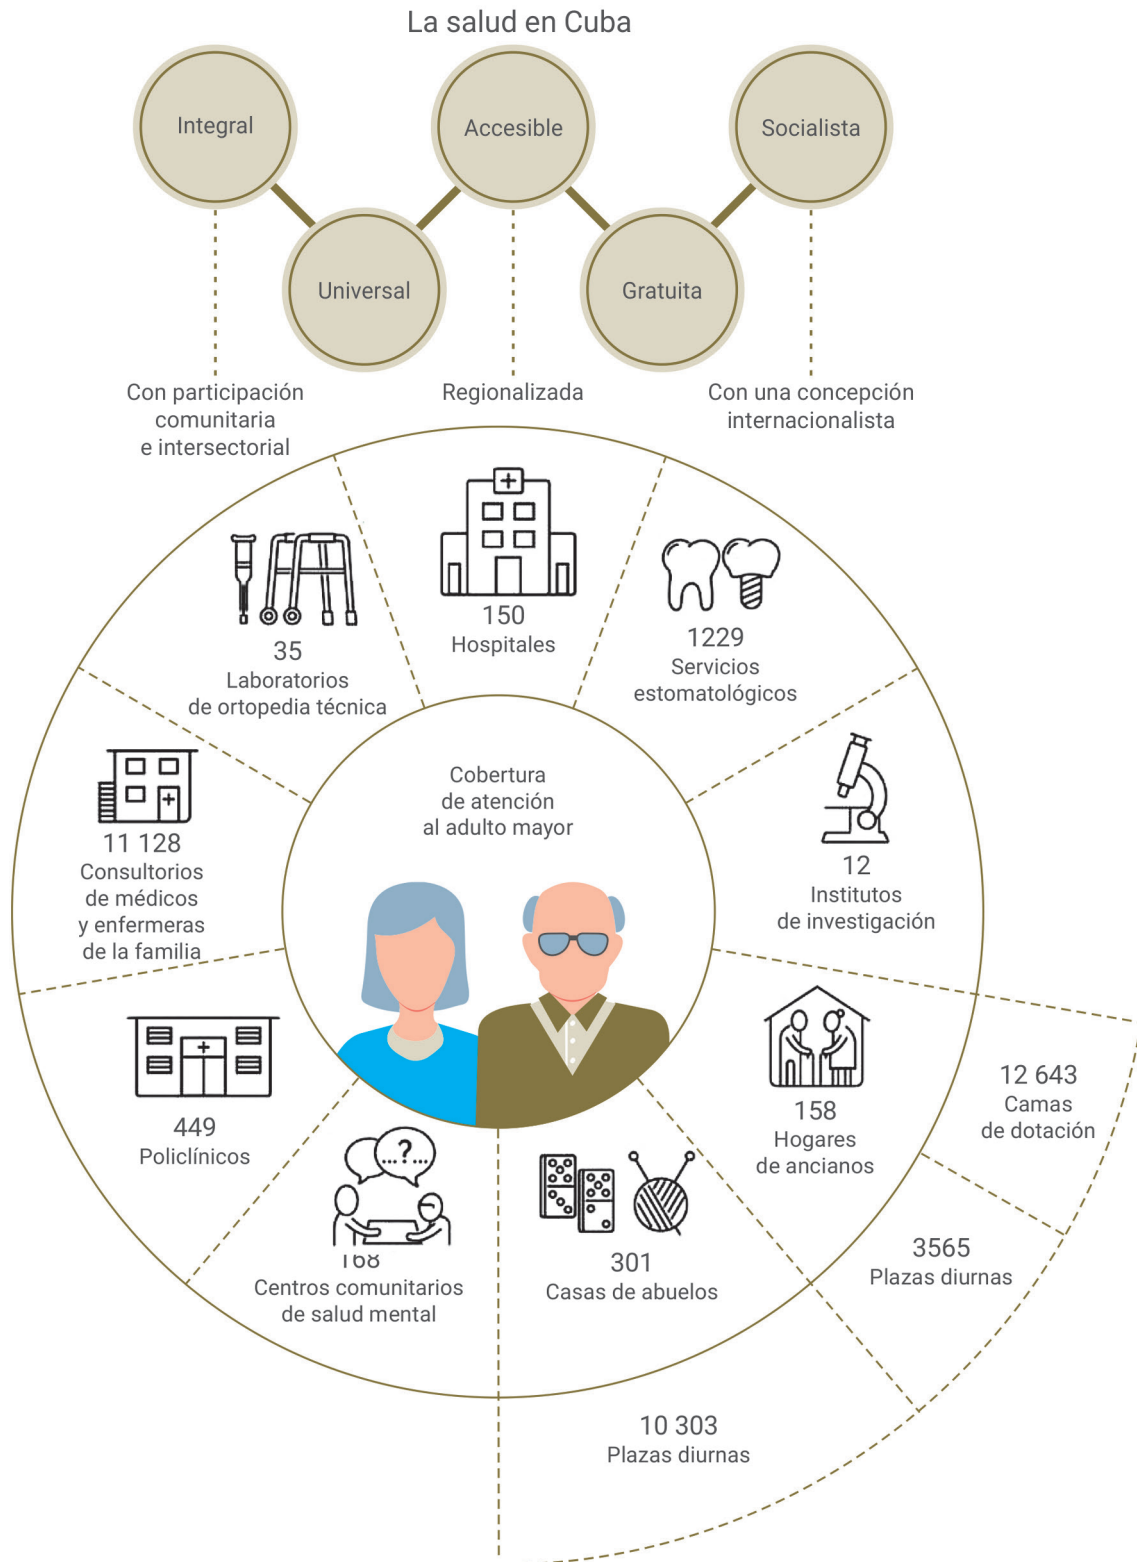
La salud en Cuba

Integral

Universal

Accesible

Gratuita

Socialista

Con participación comunitaria e intersectorial

Regionalizada

Con una concepción internacionalista

35
Laboratorios de ortopedia técnica

150
Hospitales

1229
Servicios estomatológicos

11 128
Consultorios de médicos y enfermeras de la familia

Cobertura de atención al adulto mayor

12
Institutos de investigación

449
Policlínicos

168
Centros comunitarios de salud mental

301
Casas de abuelos

158
Hogares de ancianos

12 643
Camas de dotación

3565
Plazas diurnas

10 303
Plazas diurnas